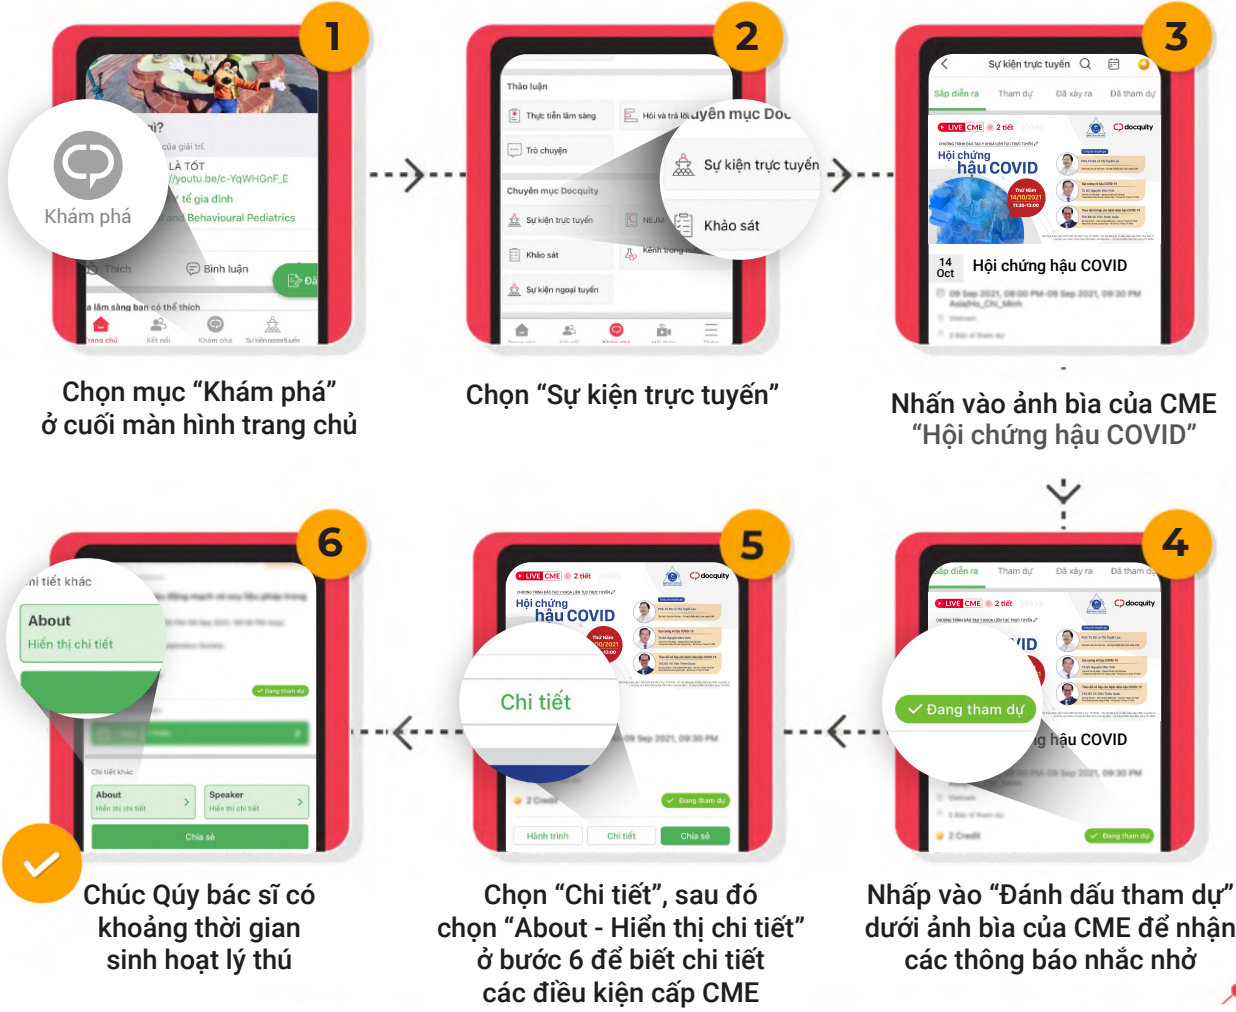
1

Khám phá

Chọn mục “Khám phá” ở cuối màn hình trang chủ

2

Thảo luận

Thực tiễn lâm sàng

Hỏi và trả lời

Trò chuyện

Chuyên mục Docquity

Sự kiện trực tuyến

Khảo sát

Sự kiện ngoại tuyến

Chuyên mục Doc

Sự kiện trực tuyến

Khảo sát

Chọn “Sự kiện trực tuyến”

3

Sự kiện trực tuyến

Sắp diễn ra

Tham dự

Đã xảy ra

Đã tham dự

LIVE CME 2 tiết

docquity

Hội chứng hậu COVID

14 Oct

Hội chứng hậu COVID

09 Sep 2021, 08:00 PM-09 Sep 2021, 09:30 PM

Nhấn vào ảnh bìa của CME “Hội chứng hậu COVID”

4

Sắp diễn ra

Tham dự

Đã xảy ra

Đã tham dự

LIVE CME 2 tiết

docquity

Đang tham dự

Hội chứng hậu COVID

2 Credit

Đang tham dự

Nhấp vào “Đánh dấu tham dự” dưới ảnh bìa của CME để nhận các thông báo nhắc nhở

5

LIVE CME 2 tiết

docquity

Hội chứng hậu COVID

Chi tiết

09 Sep 2021, 09:30 PM

2 Credit

Đang tham dự

Hành trình

Chi tiết

Chia sẻ

Chọn “Chi tiết”, sau đó chọn “About - Hiển thị chi tiết” ở bước 6 để biết chi tiết các điều kiện cấp CME

6

Chi tiết khác

About

Hiển thị chi tiết

Đang tham dự

Chi tiết khác

About

Hiển thị chi tiết

Speaker

Hiển thị chi tiết

Chia sẻ

Chúc Quý bác sĩ có khoảng thời gian sinh hoạt lý thú